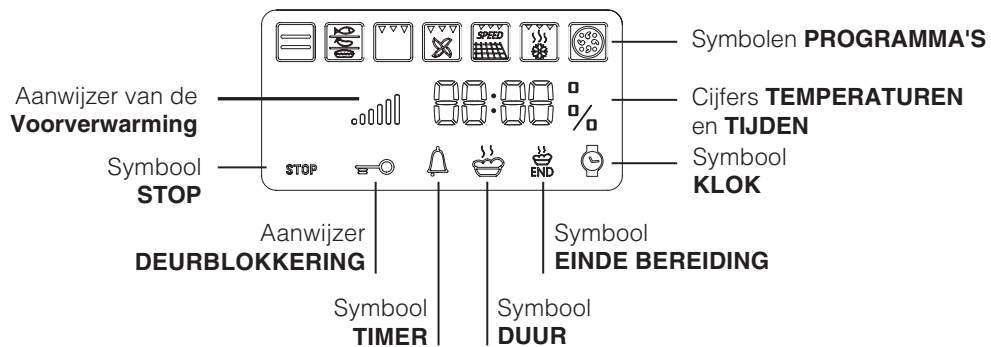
SPEED

Symbolen **PROGRAMMA'S**

Aanwijzer van de **Voorverwarming**

88:88

Cijfers **TEMPERATUREN** en **TIJDEN**

Symbool **STOP**

STOP

END

Symbool **KLOK**

Aanwijzer **DEURBLOKKERING**

Symbool **EINDE BEREIDING**

Symbool **TIMER**

Symbool **DUUR**